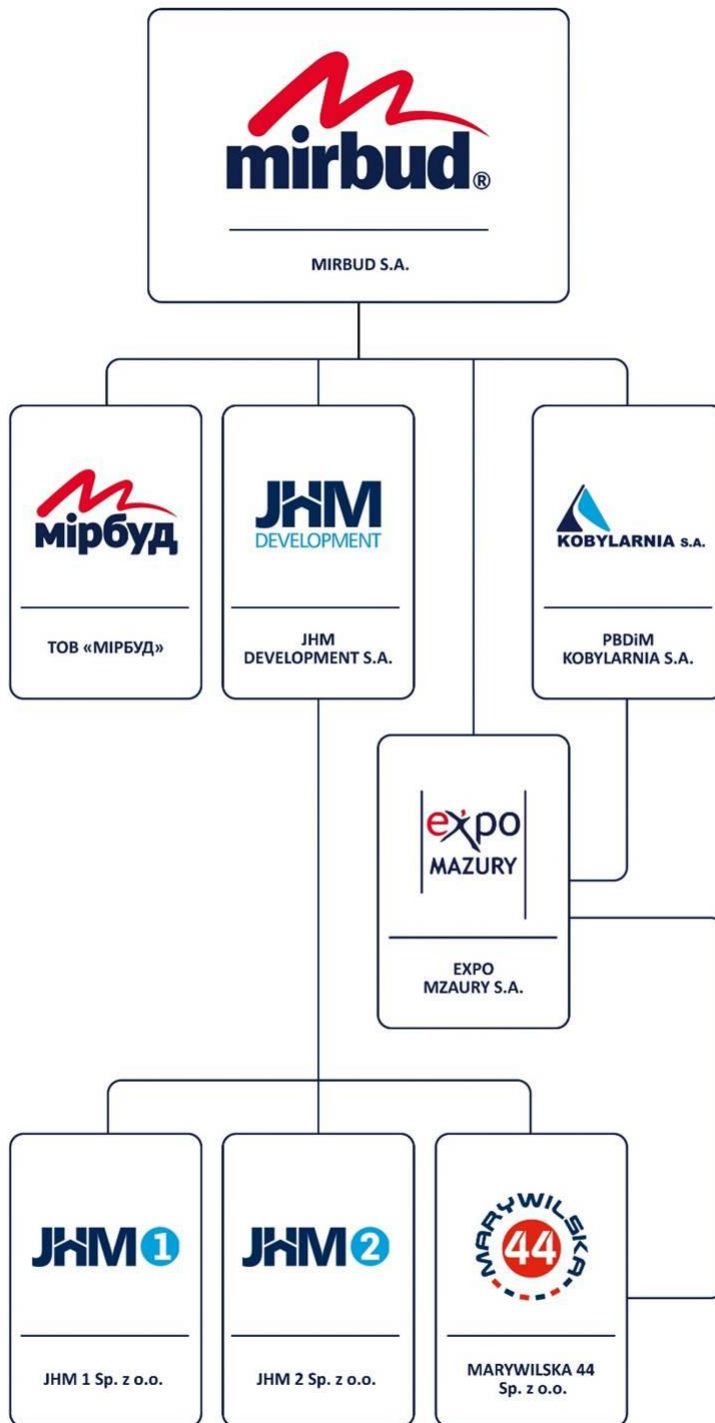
mirbud®

MIRBUD S.A.

мірбуд

ТОВ «МІРБУД»

JHM DEVELOPMENT

JHM DEVELOPMENT S.A.

KOBYLARNIA S.A.

PBDiM KOBYLARNIA S.A.

expo MAZURY

EXPO MZAURY S.A.

JHM 1

JHM 1 Sp. z o.o.

JHM 2

JHM 2 Sp. z o.o.

MARYWILSKA 44

MARYWILSKA 44 Sp. z o.o.